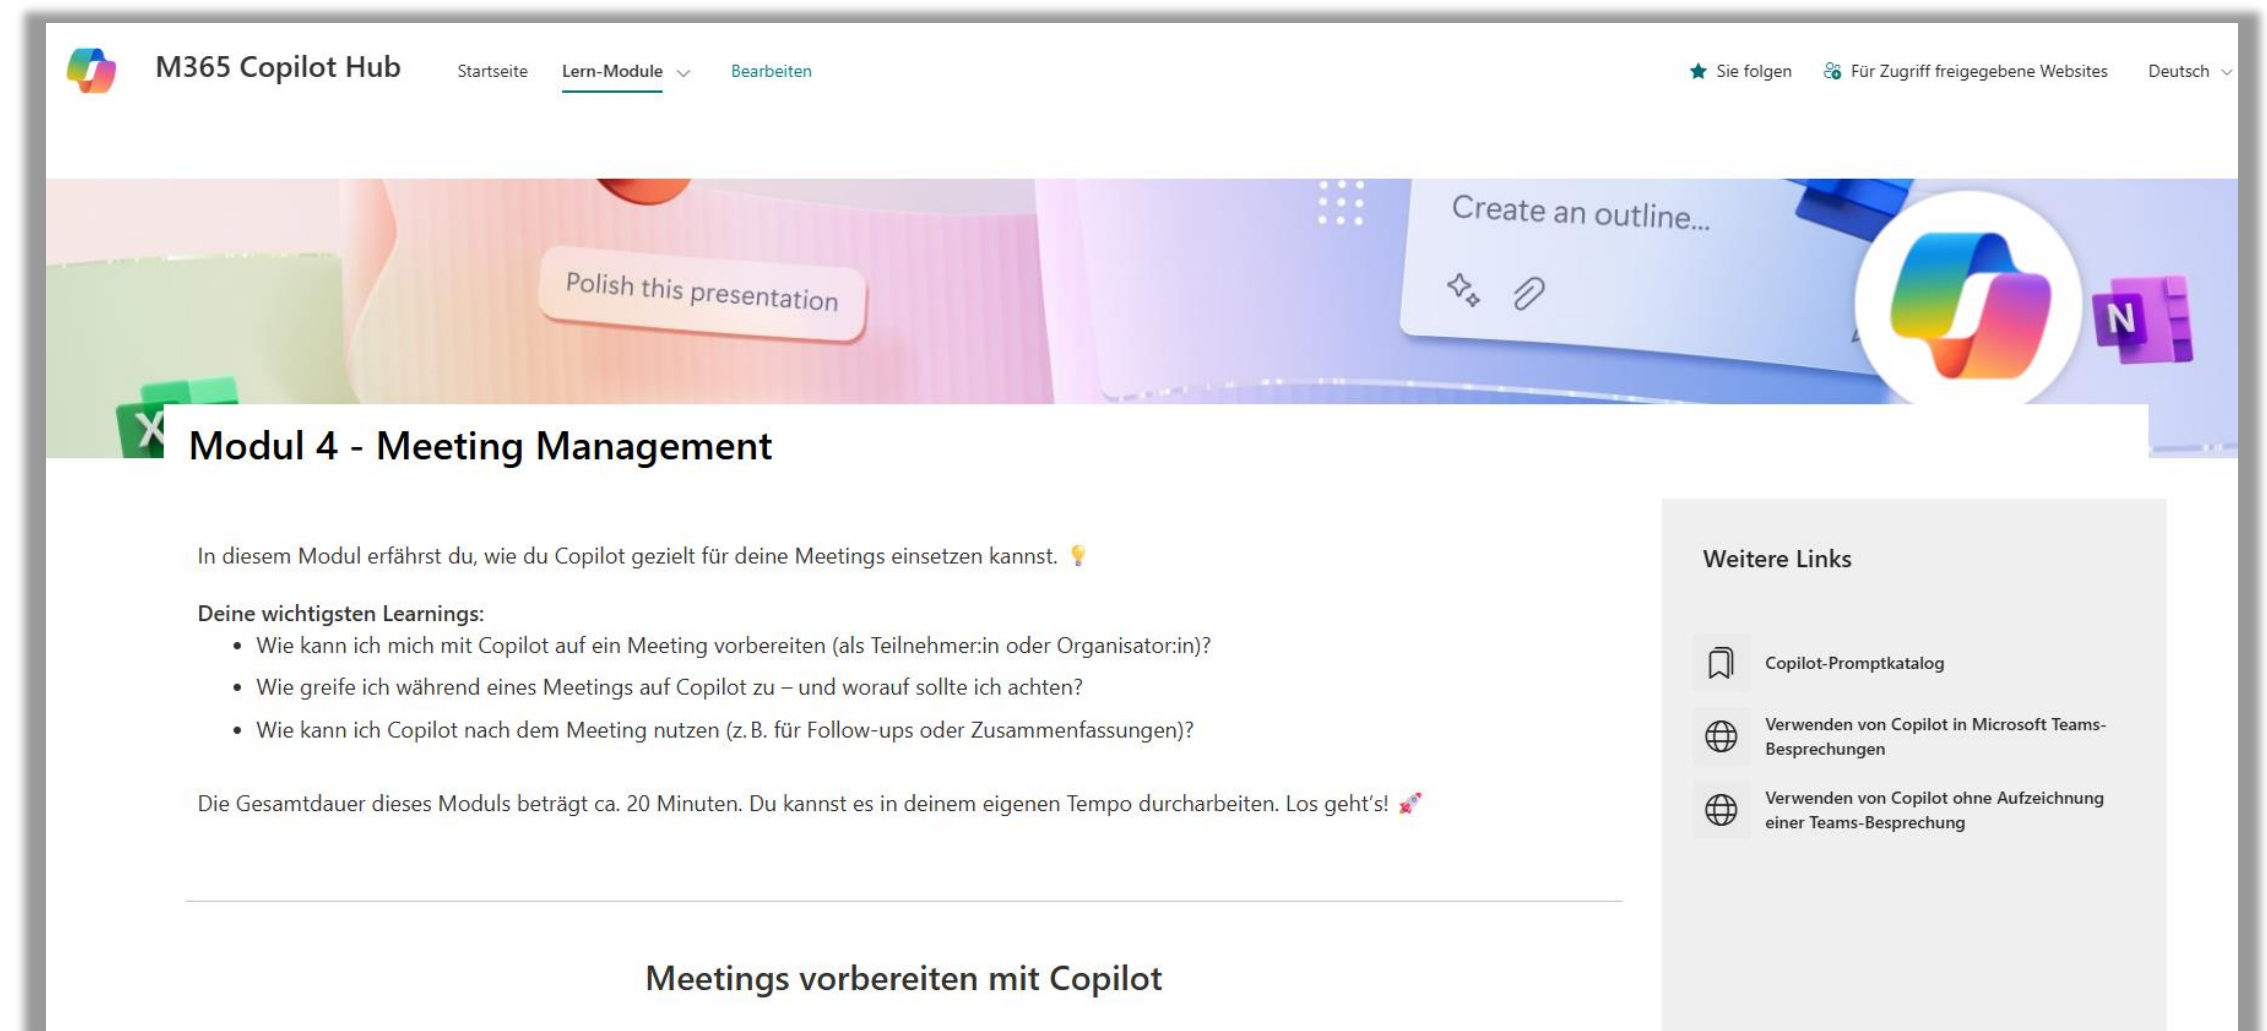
M365 Copilot Hub Startseite Lern-Module Bearbeiten

Sie folgen Für Zugriff freigegebene Websites Deutsch

Polish this presentation

Create an outline...

Modul 4 - Meeting Management

In diesem Modul erfährst du, wie du Copilot gezielt für deine Meetings einsetzen kannst. 💡

**Deine wichtigsten Learnings:**
- Wie kann ich mich mit Copilot auf ein Meeting vorbereiten (als Teilnehmer:in oder Organisator:in)?
- Wie greife ich während eines Meetings auf Copilot zu – und worauf sollte ich achten?
- Wie kann ich Copilot nach dem Meeting nutzen (z. B. für Follow-ups oder Zusammenfassungen)?

Die Gesamtdauer dieses Moduls beträgt ca. 20 Minuten. Du kannst es in deinem eigenen Tempo durcharbeiten. Los geht's! 🚀

Meetings vorbereiten mit Copilot

Weitere Links

Copilot-Promptkatalog

Verwenden von Copilot in Microsoft Teams-Besprechungen

Verwenden von Copilot ohne Aufzeichnung einer Teams-Besprechung